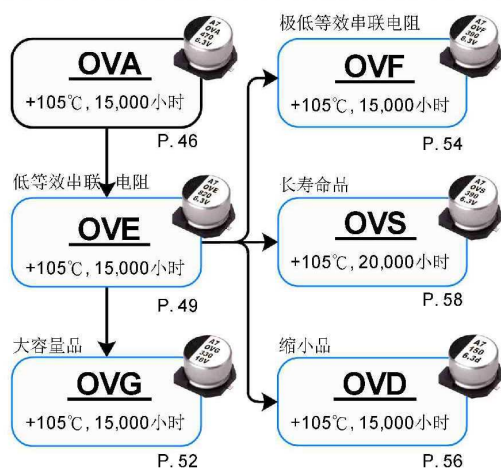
OVA
+105℃, 15,000小时
P. 46

低等效串联电阻
OVE
+105℃, 15,000小时
P. 49

大容量品
OVG
+105℃, 15,000小时
P. 52

极低等效串联电阻
OVF
+105℃, 15,000小时
P. 54

长寿命品
OVS
+105℃, 20,000小时
P. 58

缩小品
OVD
+105℃, 15,000小时
P. 56

A7 OVA 470 6.3V
A7 OVF 390 6.3V
A7 OVE 390 6.3V
A7 OVS 390 6.3V
A7 OVG 330 10V
A7 150 6.3V